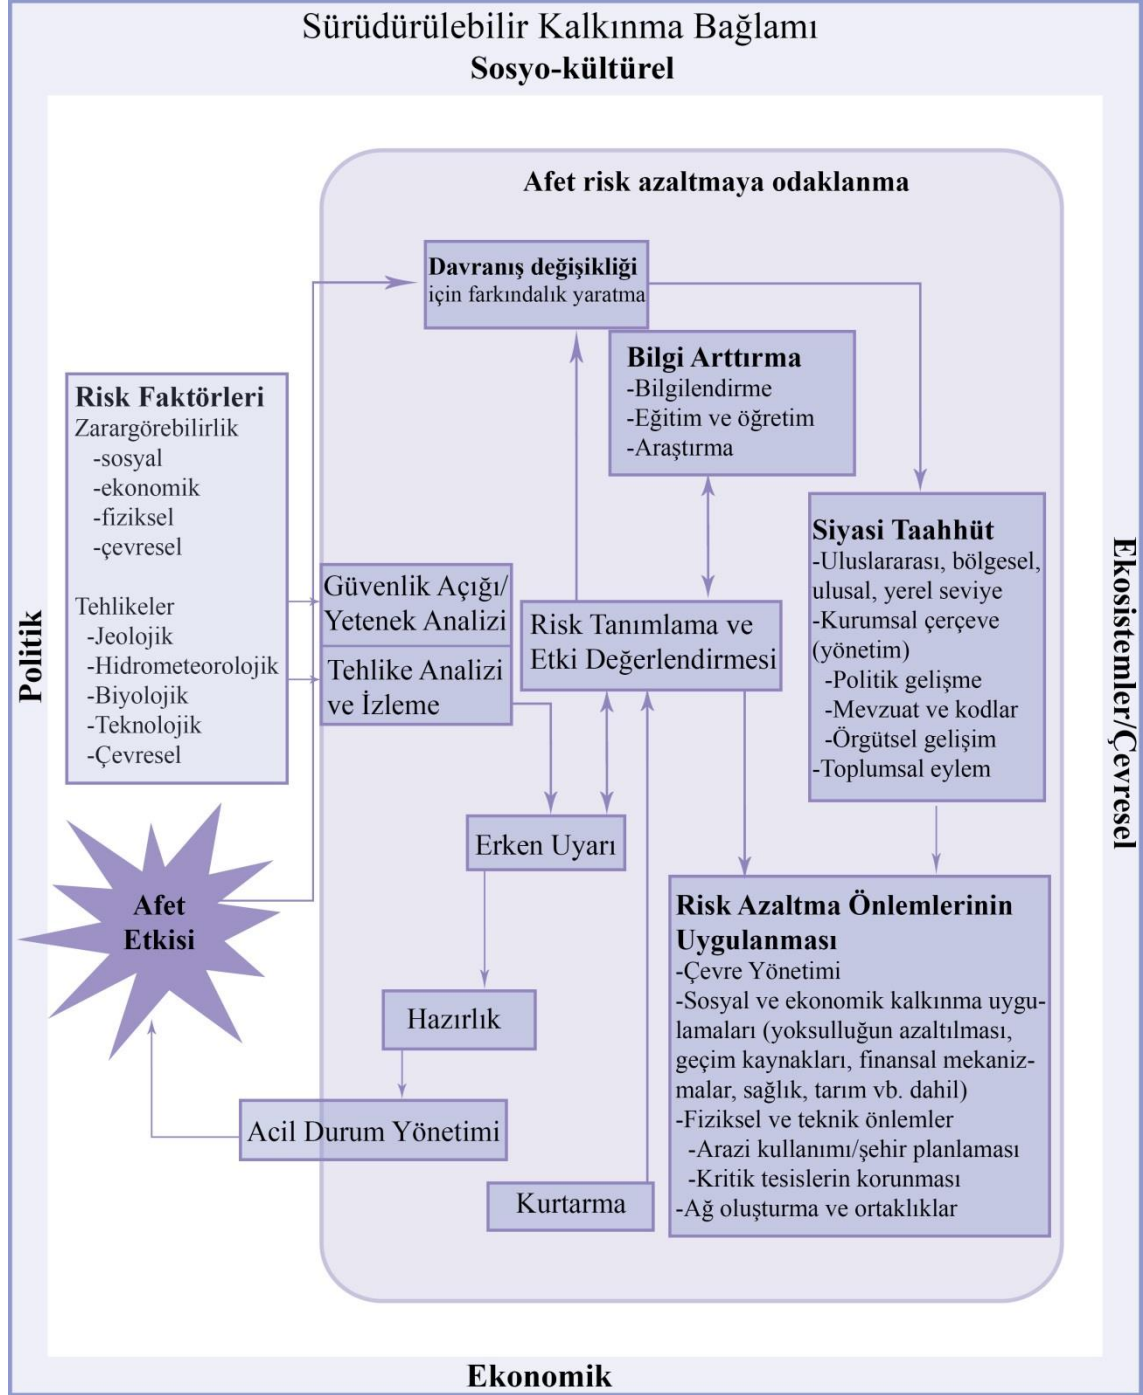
Sürüdürülebilir Kalkınma Bağlamı
Sosyo-kültürel

Politik

Ekosistemler/Çevresel

Afet risk azaltmaya odaklanma

Davranış değişikliği için farkındalık yaratma

Bilgi Arttırma
-Bilgilendirme
-Eğitim ve öğretim
-Araştırma

Risk Faktörleri
Zarargörebilirlik
-sosyal
-ekonomik
-fiziksel
-çevresel

Tehlikeler
-Jeolojik
-Hidrometeorolojik
-Biyolojik
-Teknolojik
-Çevresel

Güvenlik Açığı/ Yetenek Analizi

Tehlike Analizi ve İzleme

Risk Tanımlama ve Etki Değerlendirmesi

Siyasi Taahhüt
-Uluslararası, bölgesel, ulusal, yerel seviye
-Kurumsal çerçeve (yönetim)
-Politik gelişme
-Mevzuat ve kodlar
-Örgütsel gelişim
-Toplumsal eylem

Erken Uyarı

Afet Etkisi

Risk Azaltma Önlemlerinin Uygulanması
-Çevre Yönetimi
-Sosyal ve ekonomik kalkınma uygulamaları (yoksulluğun azaltılması, geçim kaynakları, finansal mekanizmalar, sağlık, tarım vb. dahil)
-Fiziksel ve teknik önlemler
-Arazi kullanımı/şehir planlaması
-Kritik tesislerin korunması
-Ağ oluşturma ve ortaklıklar

Hazırlık

Acil Durum Yönetimi

Kurtarma

Ekonomik